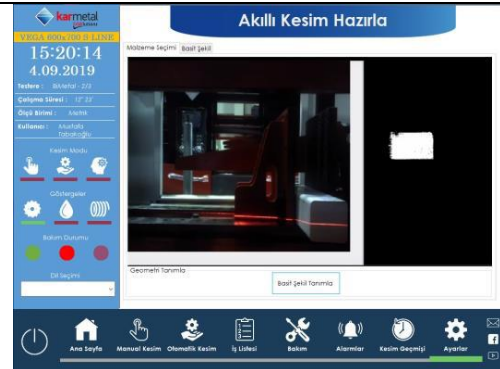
karmetal

VEGA 600x700 S LINE

15:20:14

4.09.2019

Testere : BiMetal - 2/3

Çalışma Süresi : 12' 32'

Ölçü Birimi : Metrik

Kullanıcı : Mustafa Tarakçıoğlu

Kesim Modu

Göstergeler

Bakım Durumu

Dil Seçimi

Akıllı Kesim Hazırla

Malzeme Seçimi

Basit Şekil

Geometri Tanımla

Basit Şekil Tanımla

Ana Sayfa

Manuel Kesim

Otomatik Kesim

İş Listesi

Bakım

Alarmlar

Kesim Geçmişi

Ayarlar